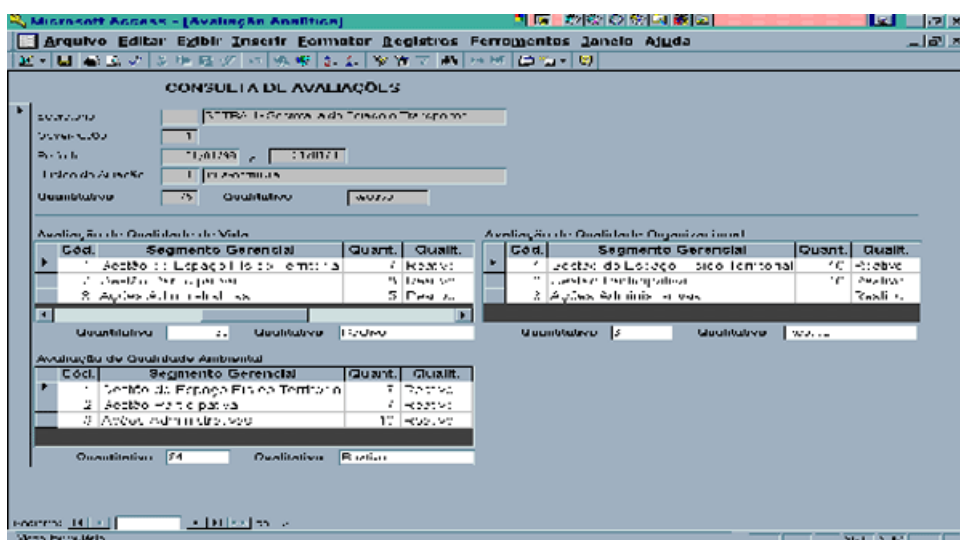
Microsoft Access - [Avaliação Analítica]

Arquivo Editar Exibir Inserir Formatar Registros Ferramentas Janela Ajuda

CONSULTA DE AVALIAÇÕES

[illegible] SETRA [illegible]
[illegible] 1
Período 01/01/99 a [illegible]
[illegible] 1 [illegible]
Quantitativo 75 Qualitativo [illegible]

Avaliação da Qualidade de Vida

| Cód. | Segmento Gerencial | Quant. | Qualit. |
|---|---|---|---|
| 1 | Gestão do Espaço Físico Territorial | 7 | Positivo |
| 2 | Gestão Participativa | 5 | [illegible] |
| 3 | Ações Administrativas | 5 | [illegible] |

Quantitativo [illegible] Qualitativo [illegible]

Avaliação da Qualidade Organizacional

| Cód. | Segmento Gerencial | Quant. | Qualit. |
|---|---|---|---|
| 1 | Gestão do Espaço Físico Territorial | 10 | Positivo |
| 2 | Gestão Participativa | 10 | Positivo |
| 3 | Ações Administrativas | | Positivo |

Quantitativo 3 Qualitativo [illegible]

Avaliação da Qualidade Ambiental

| Cód. | Segmento Gerencial | Quant. | Qualit. |
|---|---|---|---|
| 1 | Gestão do Espaço Físico Territorial | 7 | Positivo |
| 2 | Gestão Participativa | 7 | Positivo |
| 3 | Ações Administrativas | 10 | Positivo |

Quantitativo 24 Qualitativo Positivo

Registro: 14 ◄ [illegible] ► ►| ►* de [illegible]

Modo formulário